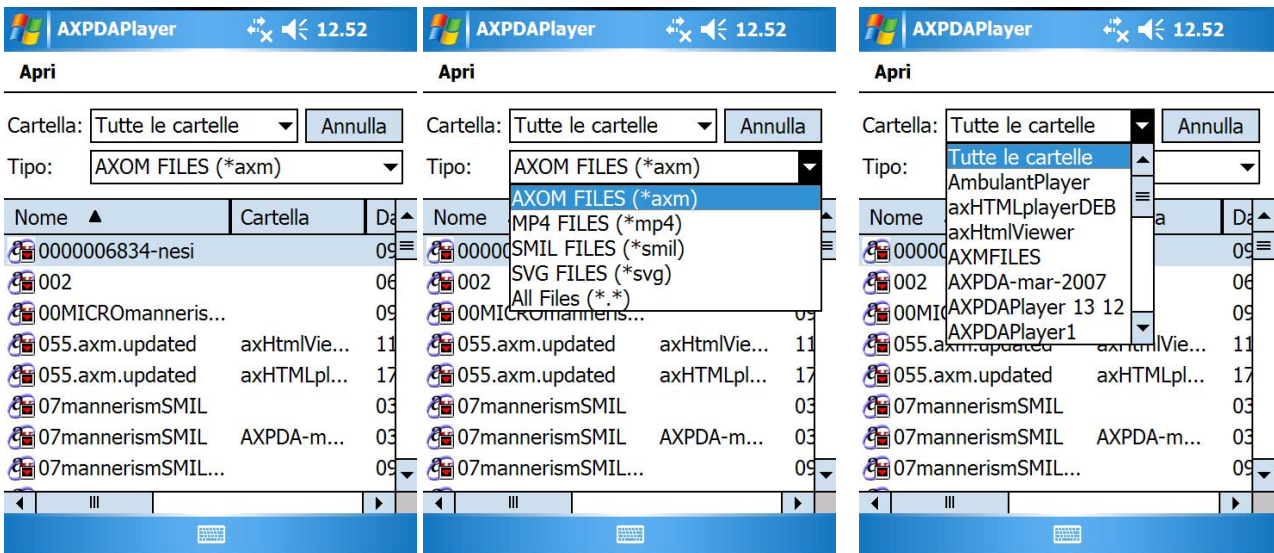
AXPDAPlayer 12.52

Apri

Cartella: Tutte le cartelle Annulla

Tipo: AXOM FILES (*axm)

| Nome | Cartella | Da |
|---|---|---|
| 0000006834-nesi | | 09 |
| 002 | | 06 |
| 00MICROmanneris... | | 09 |
| 055.axm.updated | axHtmlVie... | 11 |
| 055.axm.updated | axHTMLpl... | 17 |
| 07mannerismSMIL | | 03 |
| 07mannerismSMIL | AXPDA-m... | 03 |
| 07mannerismSMIL... | | 09 |

AXPDAPlayer 12.52

Apri

Cartella: Tutte le cartelle Annulla

Tipo: AXOM FILES (*axm)

AXOM FILES (*axm)
MP4 FILES (*mp4)
SMIL FILES (*smil)
SVG FILES (*svg)
All Files (*.*)

| Nome | Cartella | Da |
|---|---|---|
| 00000 | | |
| 002 | | |
| 00MICROmanneris... | | 09 |
| 055.axm.updated | axHtmlVie... | 11 |
| 055.axm.updated | axHTMLpl... | 17 |
| 07mannerismSMIL | | 03 |
| 07mannerismSMIL | AXPDA-m... | 03 |
| 07mannerismSMIL... | | 09 |

AXPDAPlayer 12.52

Apri

Cartella: Tutte le cartelle Annulla

Tipo:

Tutte le cartelle
AmbulantPlayer
axHTMLplayerDEB
axHtmlViewer
AXMFILES
AXPDA-mar-2007
AXPDAPlayer 13 12
AXPDAPlayer1

| Nome | a | Da |
|---|---|---|
| 0000 | | 09 |
| 002 | | 06 |
| 00MI | | 09 |
| 055.axm.updated | axHtmlVie... | 11 |
| 055.axm.updated | axHTMLpl... | 17 |
| 07mannerismSMIL | | 03 |
| 07mannerismSMIL | AXPDA-m... | 03 |
| 07mannerismSMIL... | | 09 |